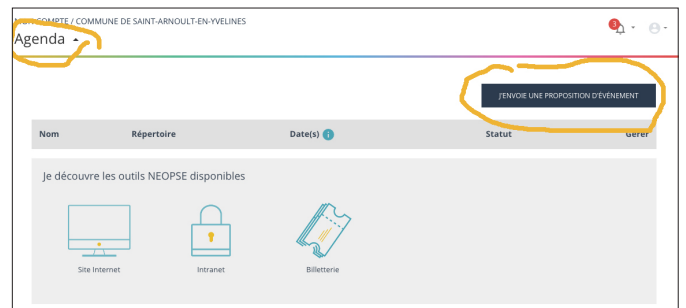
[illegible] COMPTE / COMMUNE DE SAINT-ARNOULT-EN-YVELINES

Agenda

3

J'ENVOIE UNE PROPOSITION D'ÉVÉNEMENT

| Nom | Répertoire | Date(s) | Statut | Gérer |
|---|---|---|---|---|

Je découvre les outils NEOPSE disponibles

Site Internet

Intranet

Billetterie